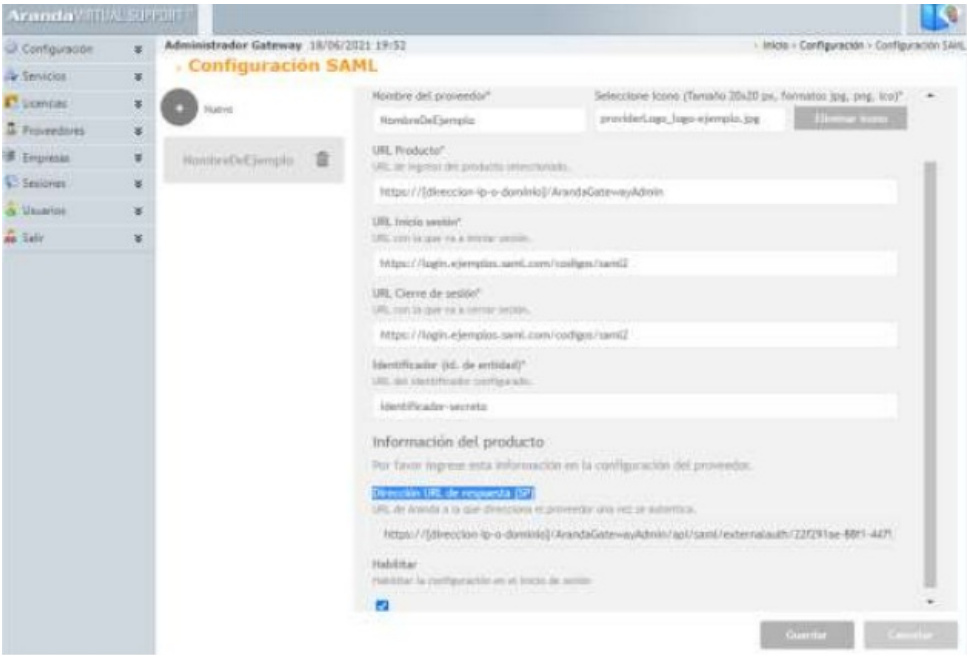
Aranda VIRTUAL SUPPORT

Configuración
Servicios
Licencias
Proveedores
Empresas
Sesiones
Usuarios
Salir

Administrador Gateway 18/06/2021 19:52

› Inicio › Configuración › Configuración SAML

› Configuración SAML

Nuevo

NombreDeEjemplo

Nombre del proveedor*

NombreDeEjemplo

Seleccione Icono (Tamaño 20x20 px, formatos jpg, png, ico)*

providerLogo_logo-ejemplo.jpg

Eliminar Icono

URL Producto*

URL de ingreso del producto seleccionado.

https://[direccion-ip-o-dominio]/ArandaGatewayAdmin

URL Inicio sesión*

URL con la que va a iniciar sesión.

https://login.ejemplos.saml.com/codigos/saml2

URL Cierre de sesión*

URL con la que va a cerrar sesión.

https://login.ejemplos.saml.com/codigos/saml2

Identificador (Id. de entidad)*

URL del identificador configurado.

identificador-secreto

Información del producto

Por favor ingrese esta información en la configuración del proveedor.

Dirección URL de respuesta (SP)

URL de Aranda a la que direcciona el proveedor una vez se autentica.

https://[direccion-ip-o-dominio]/ArandaGatewayAdmin/api/saml/externalauth/22f291ae-88f1-447

Habilitar

Habilitar la configuración en el inicio de sesión

Guardar

Cancelar